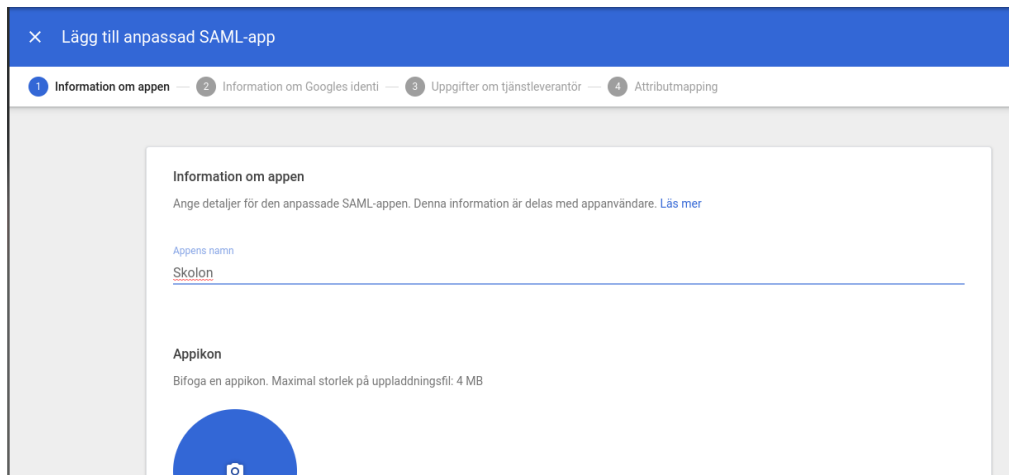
× Lägg till anpassad SAML-app

1 Information om appen — 2 Information om Googles identi — 3 Uppgifter om tjänstleverantör — 4 Attributmapping

Information om appen

Ange detaljer för den anpassade SAML-appen. Denna information är delas med appanvändare. Läs mer

Appens namn

Skolon

Appikon

Bifoga en appikon. Maximal storlek på uppladdningsfil: 4 MB